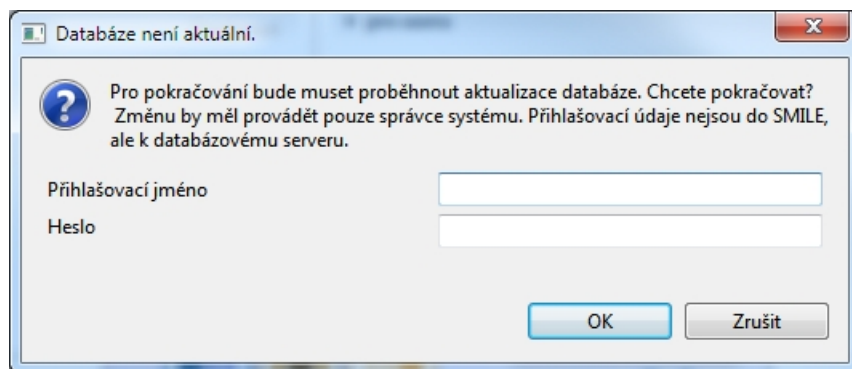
Databáze není aktuální.

Pro pokračování bude muset proběhnout aktualizace databáze. Chcete pokračovat? Změnu by měl provádět pouze správce systému. Přihlašovací údaje nejsou do SMILE, ale k databázovému serveru.

Přihlašovací jméno

Heslo

OK

Zrušit